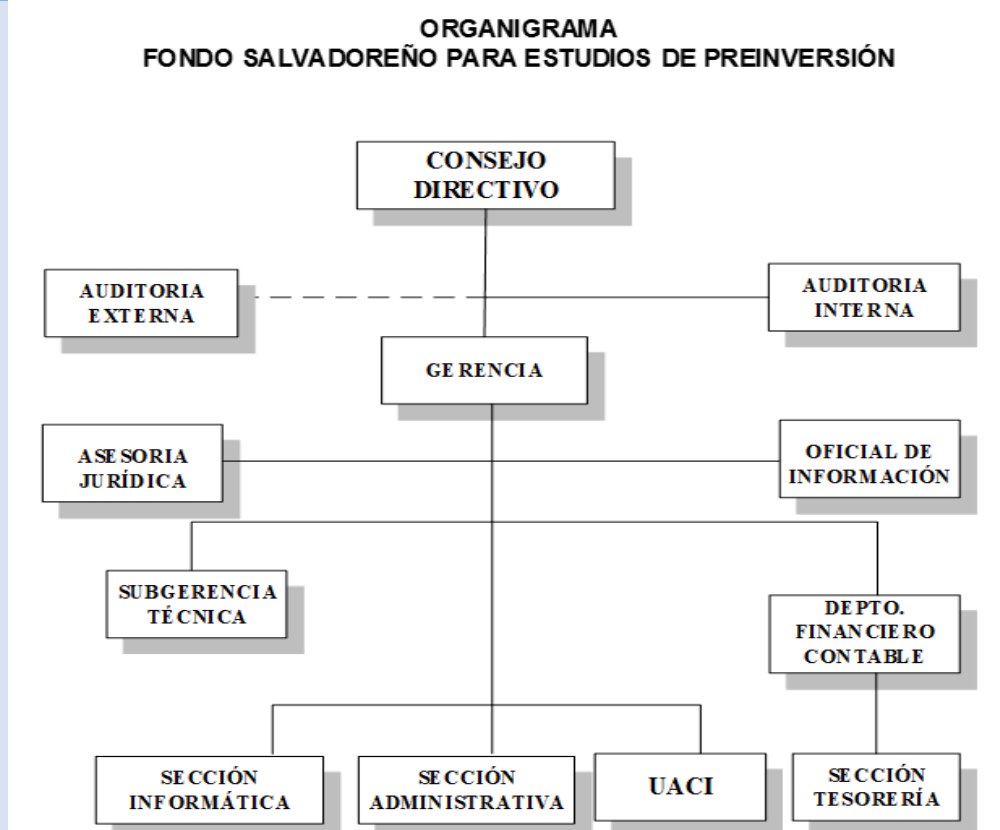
ORGANIGRAMA
FONDO SALVADOREÑO PARA ESTUDIOS DE PREINVERSIÓN

CONSEJO DIRECTIVO

AUDITORIA EXTERNA

AUDITORIA INTERNA

GERENCIA

ASESORIA JURÍDICA

OFICIAL DE INFORMACIÓN

SUBGERENCIA TÉCNICA

DEPTO. FINANCIERO CONTABLE

SECCIÓN INFORMÁTICA

SECCIÓN ADMINISTRATIVA

UACI

SECCIÓN TESORERÍA